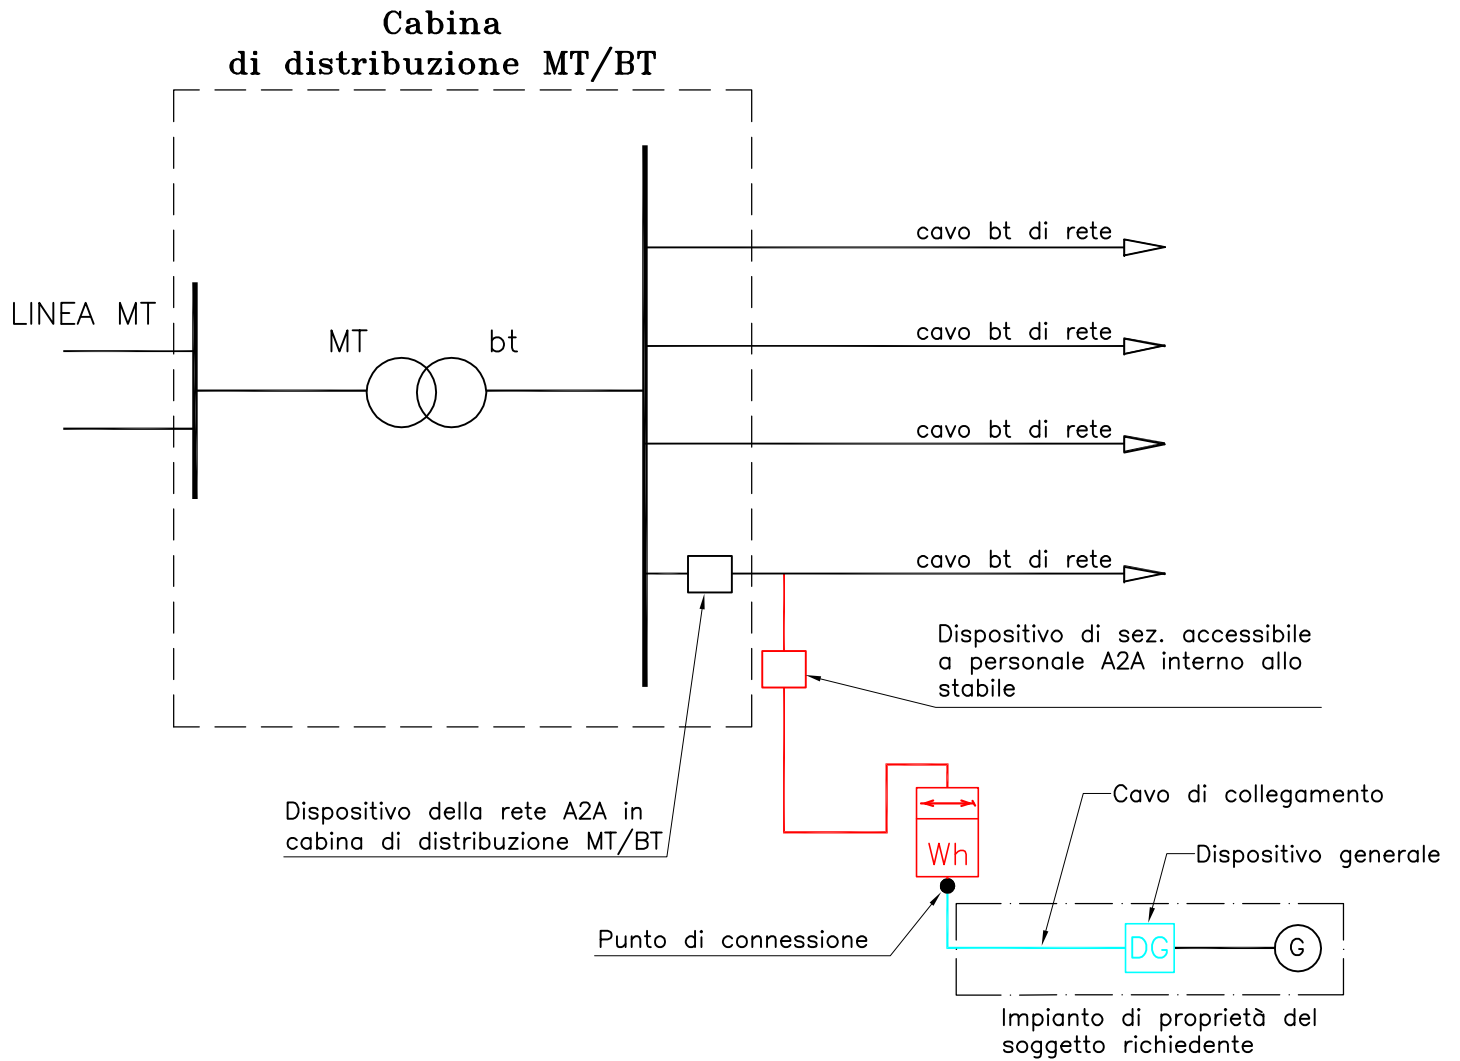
Cabina
di distribuzione MT/BT

LINEA MT

MT

bt

cavo bt di rete

cavo bt di rete

cavo bt di rete

cavo bt di rete

Dispositivo di sez. accessibile a personale A2A interno allo stabile

Dispositivo della rete A2A in cabina di distribuzione MT/BT

Cavo di collegamento

Dispositivo generale

Wh

Punto di connessione

DG

G

Impianto di proprietà del soggetto richiedente